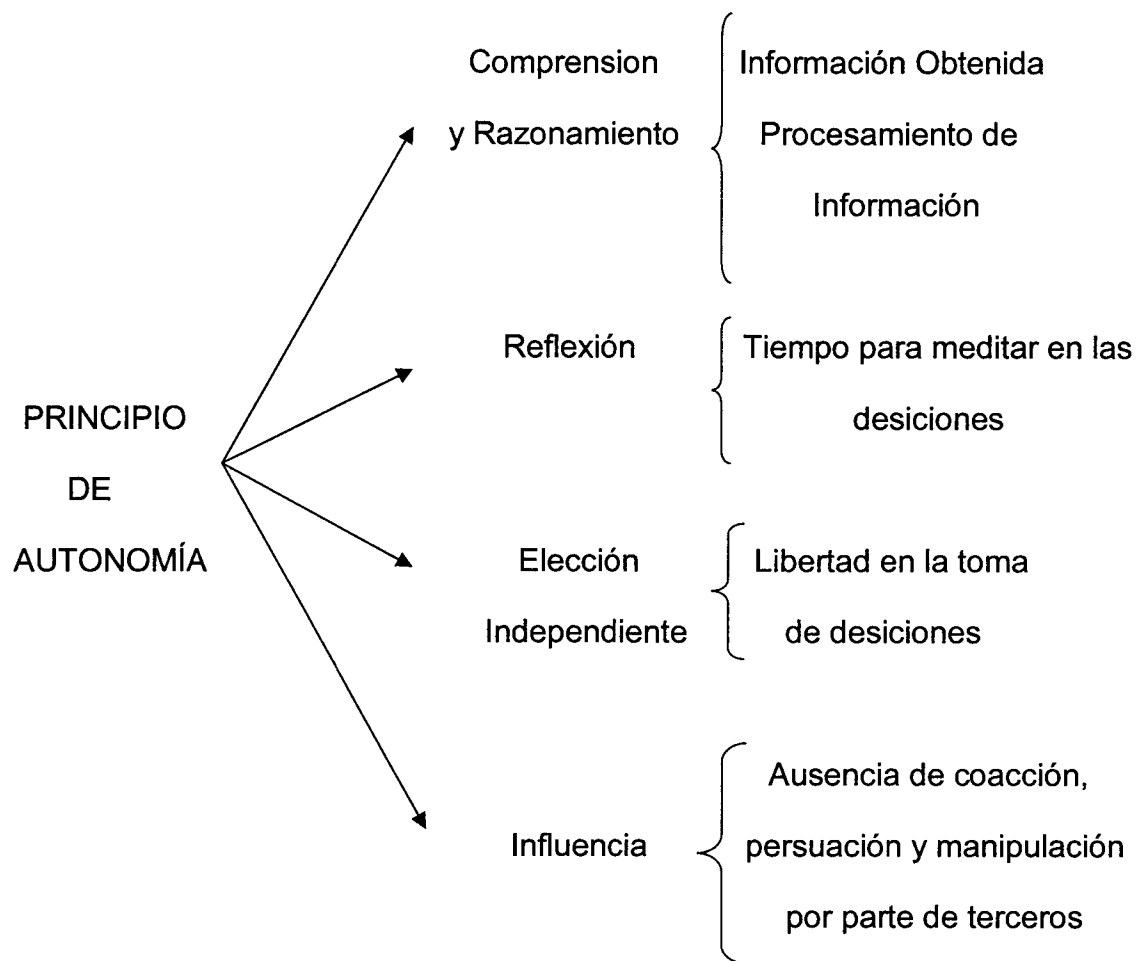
PRINCIPIO DE AUTONOMÍA

Comprension y Razonamiento

Información Obtenida
Procesamiento de Información

Reflexión

Tiempo para meditar en las desiciones

Elección Independiente

Libertad en la toma de desiciones

Influencia

Ausencia de coacción, persuación y manipulación por parte de terceros